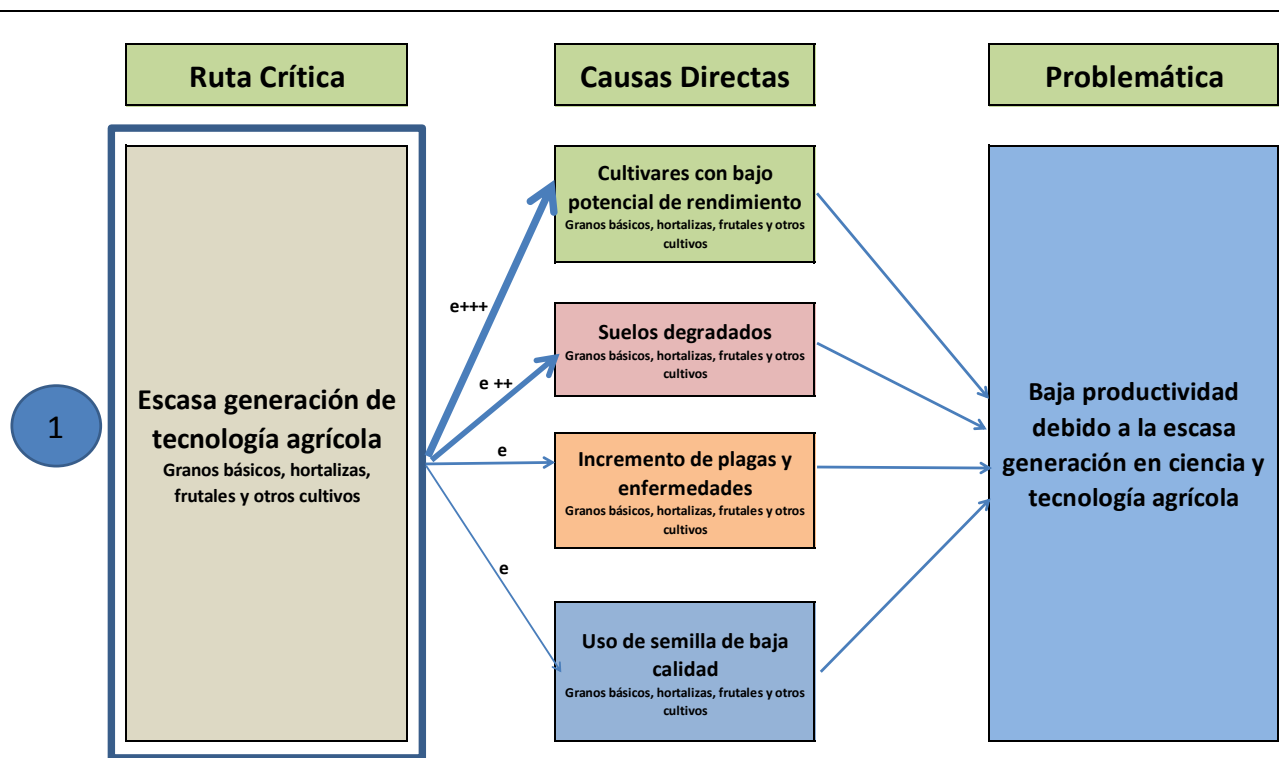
Ruta Crítica

Causas Directas

Problemática

1

Escasa generación de tecnología agrícola
Granos básicos, hortalizas, frutales y otros cultivos

e+++

e ++

e

e

Cultivares con bajo potencial de rendimiento
Granos básicos, hortalizas, frutales y otros cultivos

Suelos degradados
Granos básicos, hortalizas, frutales y otros cultivos

Incremento de plagas y enfermedades
Granos básicos, hortalizas, frutales y otros cultivos

Uso de semilla de baja calidad
Granos básicos, hortalizas, frutales y otros cultivos

Baja productividad debido a la escasa generación en ciencia y tecnología agrícola